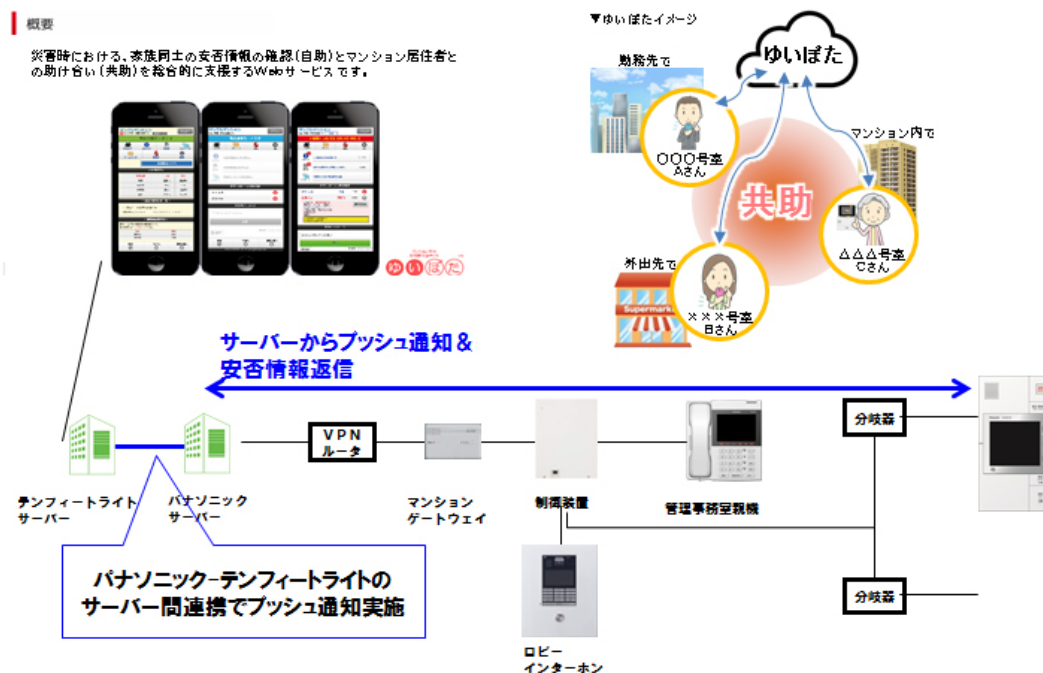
概要

災害時における、家族同士の安否情報の確認（自助）とマンション居住者との助け合い（共助）を総合的に支援するWebサービスです。

ゆいぽた

▼ゆいぽたイメージ

ゆいぽた

勤務先で

〇〇〇号室
Aさん

共助

マンション内で

△△△号室
Cさん

外出先で

Supermarket

×××号室
Bさん

サーバーからプッシュ通知＆
安否情報返信

テンフィートライト
サーバー

パナソニック
サーバー

VPN
ルータ

マンション
ゲートウェイ

制御装置

管理事務室親機

分岐器

分岐器

パナソニック-テンフィートライトの
サーバー間連携でプッシュ通知実施

ロビー
インターホン